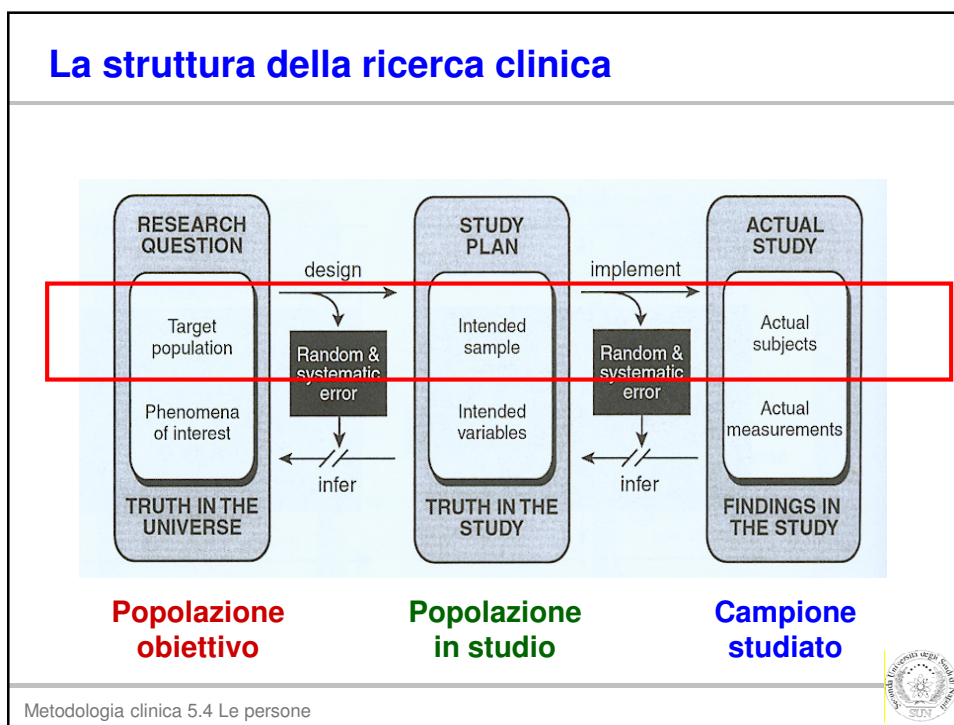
La struttura della ricerca clinica

RESEARCH QUESTION

Target population

Phenomena of interest

TRUTH IN THE UNIVERSE

design

Random & systematic error

infer

STUDY PLAN

Intended sample

Intended variables

TRUTH IN THE STUDY

implement

Random & systematic error

infer

ACTUAL STUDY

Actual subjects

Actual measurements

FINDINGS IN THE STUDY

Popolazione obiettivo

Popolazione in studio

Campione studiato

Seconda Università degli Studi di Napoli
SUN

Metodologia clinica 5.4 Le persone